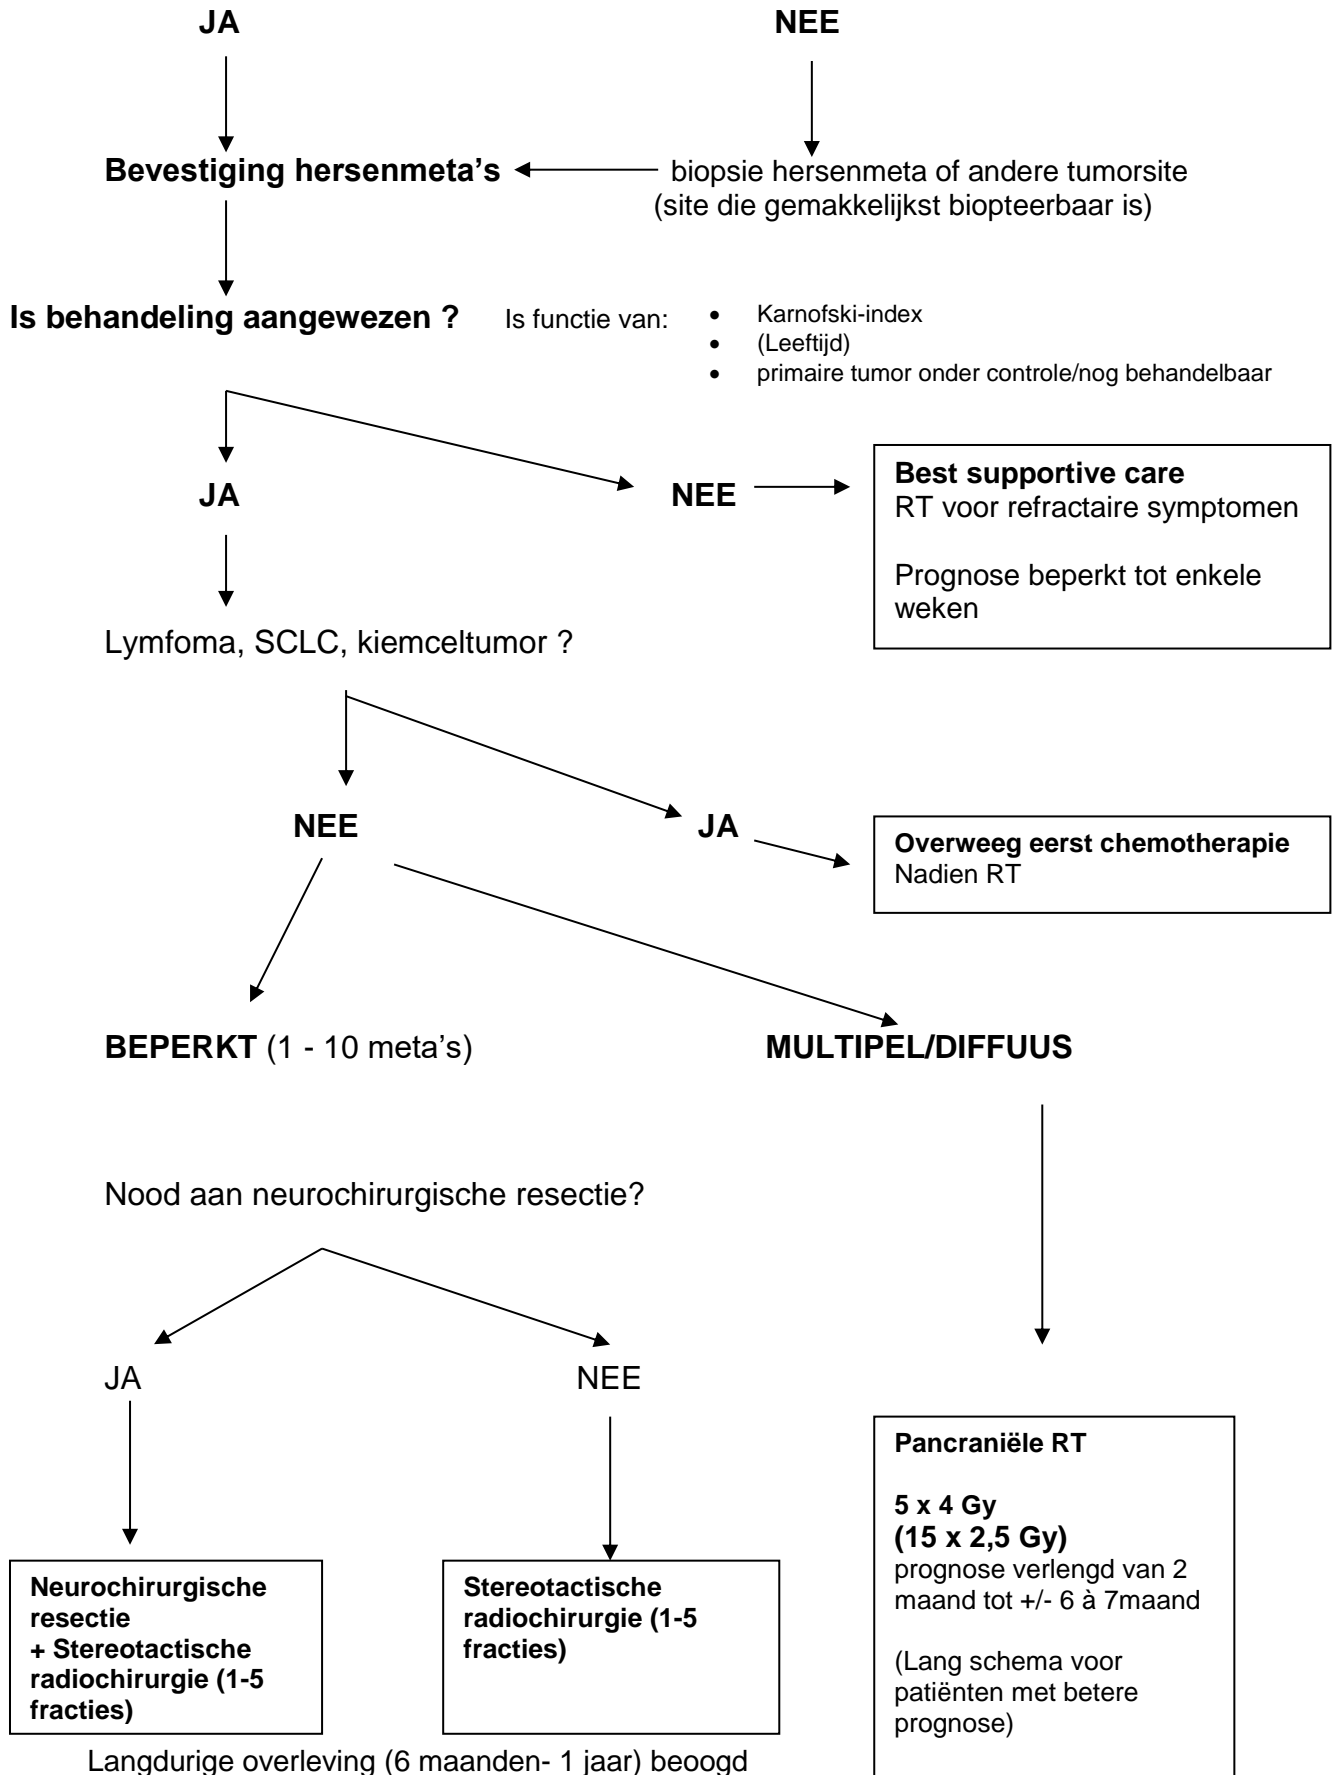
JA

NEE

Bevestiging hersenmeta's

biopsie hersenmeta of andere tumorsite (site die gemakkelijkst biopteerbaar is)

Is behandeling aangewezen ?

Is functie van:
- Karnofski-index
- (Leeftijd)
- primaire tumor onder controle/nog behandelbaar

JA

NEE

Best supportive care
RT voor refractaire symptomen

Prognose beperkt tot enkele weken

Lymfoma, SCLC, kiemceltumor ?

NEE

JA

Overweeg eerst chemotherapie
Nadien RT

BEPERKT (1 - 10 meta's)

MULTIPEL/DIFFUUS

Nood aan neurochirurgische resectie?

JA

NEE

Neurochirurgische resectie
+ Stereotactische radiochirurgie (1-5 fracties)

Stereotactische radiochirurgie (1-5 fracties)

Pancraniële RT

5 x 4 Gy
(15 x 2,5 Gy)
prognose verlengd van 2 maand tot +/- 6 à 7maand

(Lang schema voor patiënten met betere prognose)

Langdurige overleving (6 maanden- 1 jaar) beoogd